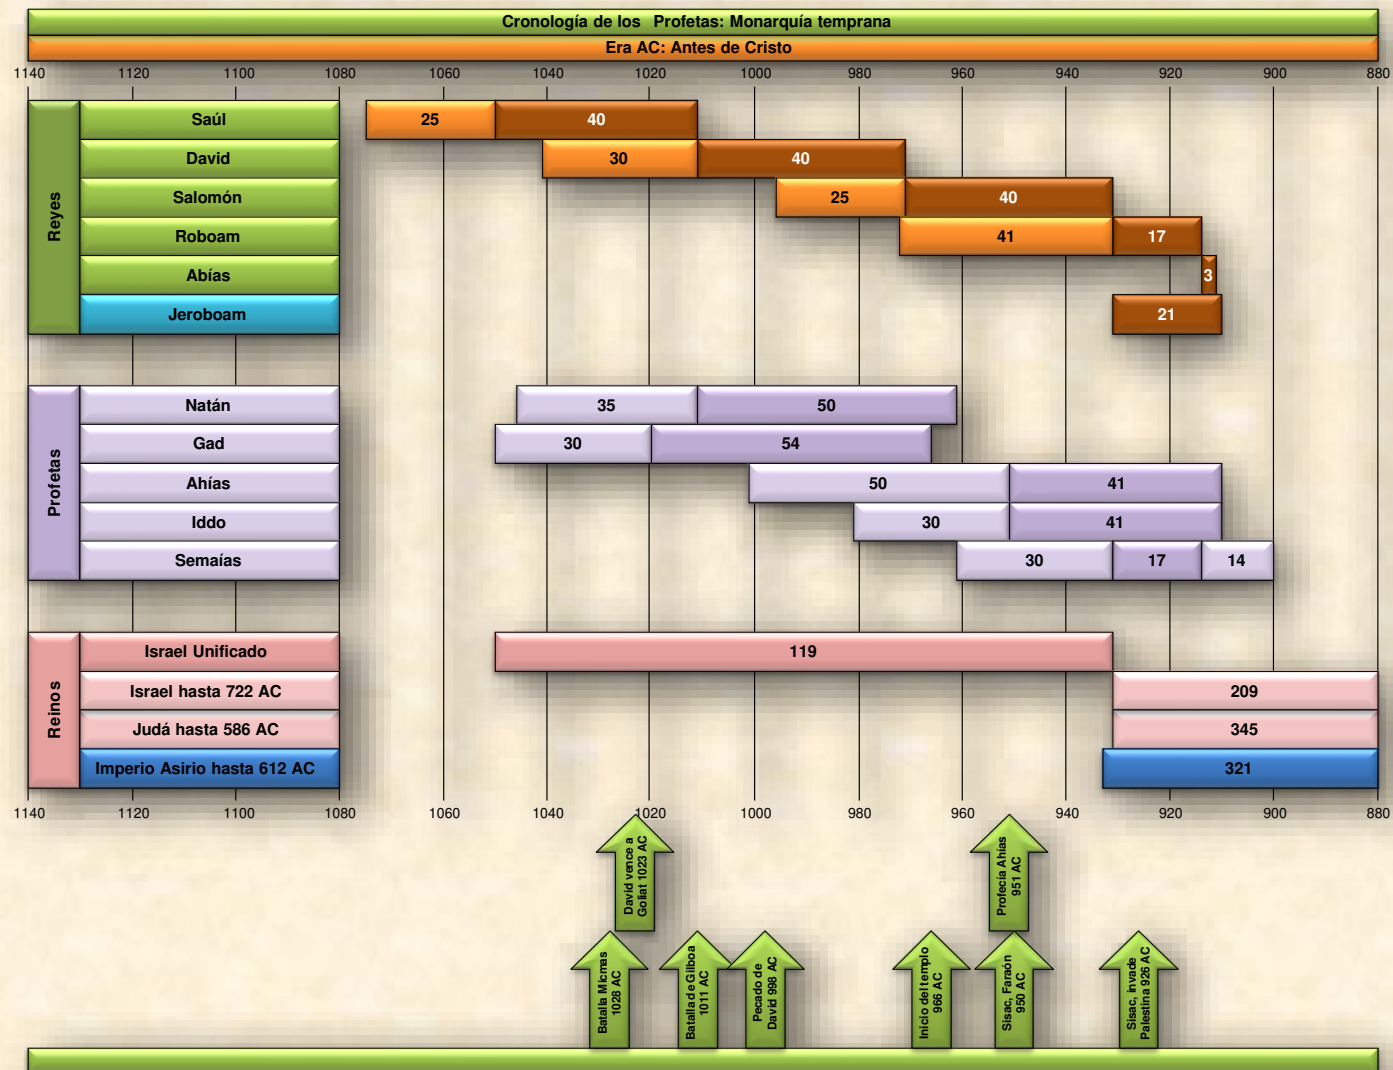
Cronología de los Profetas: Monarquía temprana
Era AC: Antes de Cristo

1140 1120 1100 1080 1060 1040 1020 1000 980 960 940 920 900 880

Reyes
Saúl 25 40
David 30 40
Salomón 25 40
Roboam 41 17
Abías 3
Jeroboam 21

Profetas
Natán 35 50
Gad 30 54
Ahías 50 41
Iddo 30 41
Semaías 30 17 14

Reinos
Israel Unificado 119
Israel hasta 722 AC 209
Judá hasta 586 AC 345
Imperio Asirio hasta 612 AC 321

1140 1120 1100 1080 1060 1040 1020 1000 980 960 940 920 900 880

David vence a Goliat 1023 AC
Profecía Ahías 951 AC
Batalla Micmas 1028 AC
Batalla de Gilboa 1011 AC
Pecado de David 998 AC
Inicio del templo 966 AC
Sisac, Faraón 950 AC
Sisac, invade Palestina 926 AC